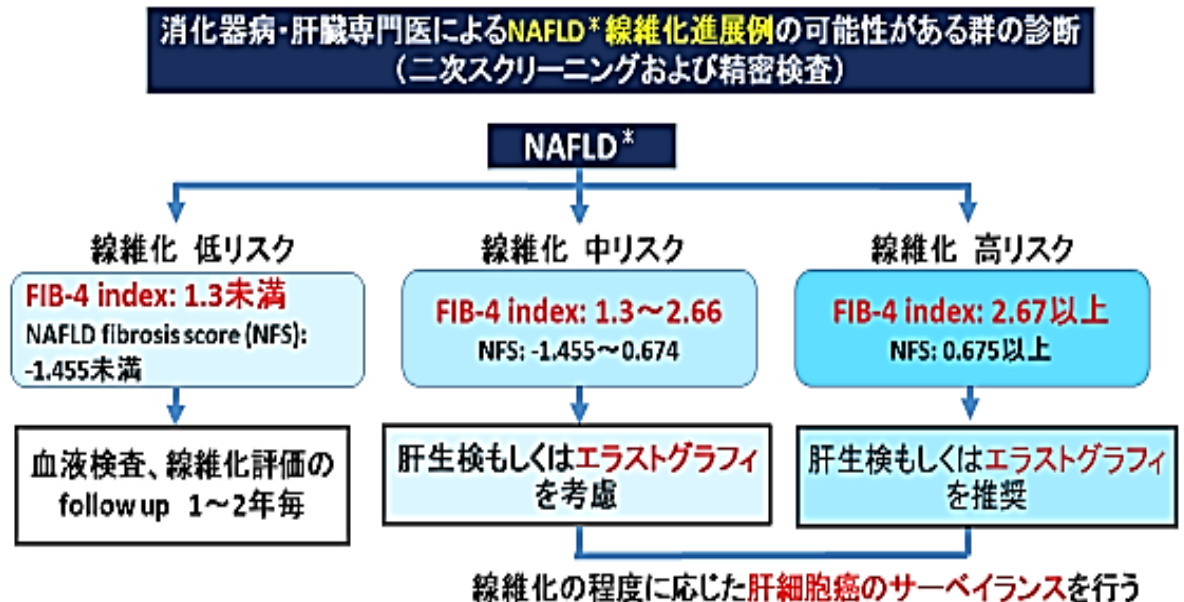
消化器病・肝臓専門医によるNAFLD＊線維化進展例の可能性がある群の診断
（二次スクリーニングおよび精密検査）

NAFLD＊

線維化 低リスク

FIB-4 index: 1.3未満
NAFLD fibrosis score (NFS): -1.455未満

血液検査、線維化評価の follow up 1～2年毎

線維化 中リスク

FIB-4 index: 1.3～2.66
NFS: -1.455～0.674

肝生検もしくはエラストグラフィを考慮

線維化 高リスク

FIB-4 index: 2.67以上
NFS: 0.675以上

肝生検もしくはエラストグラフィを推奨

線維化の程度に応じた肝細胞癌のサーベイランスを行う